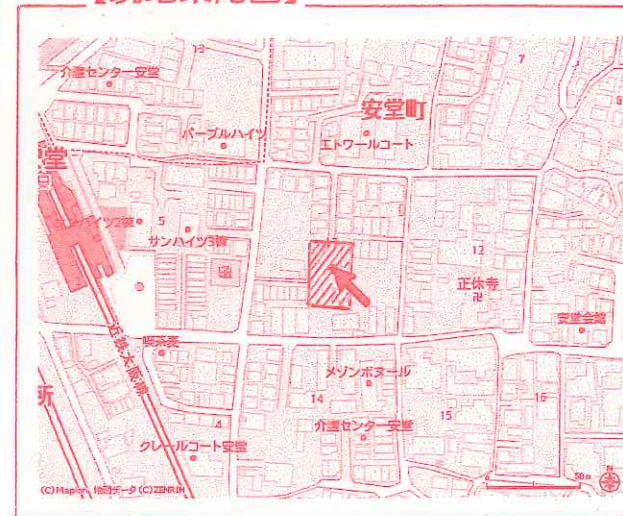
13

介護センター安堂

7

安堂町

パープルハイツ

エトワールコート

堂

サンハイツ彼

5

サンハイツ3番

12

正休寺

卍

近鉄大阪線

喫茶室

安堂会館

メゾンボヌール

14

15

16

介護センター安堂

4

クレールコート安堂

(C)Mapion, 地図データ (C)ZENRIN

50m

N